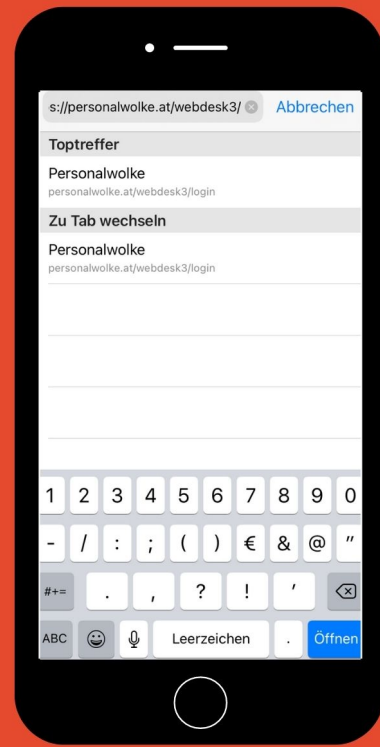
s://personalwolke.at/webdesk3/ Abbrechen

Toptreffer

Personalwolke
personalwolke.at/webdesk3/login

Zu Tab wechseln

Personalwolke
personalwolke.at/webdesk3/login

1 2 3 4 5 6 7 8 9 0

- / : ; ( ) € & @ "

#+= . , ? ! '

ABC Leerzeichen . Öffnen